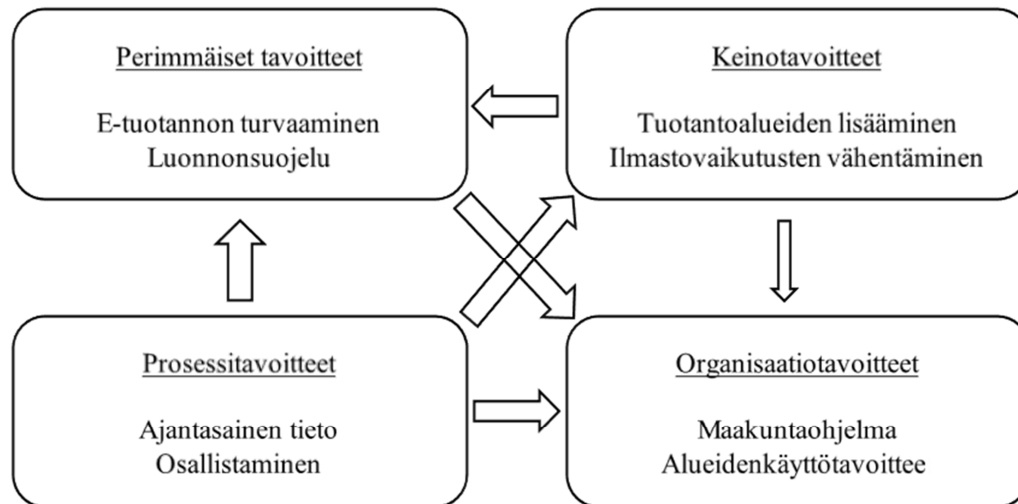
Perimmäiset tavoitteet

E-tuotannon turvaaminen
Luonnonsuojelu

Keinotavoitteet

Tuotantoalueiden lisääminen
Ilmastovaikutusten vähentäminen

Prosessitavoitteet

Ajantasainen tieto
Osallistaminen

Organisaatiotavoitteet

Maakuntaohjelma
Alueidenkäyttötavoittee